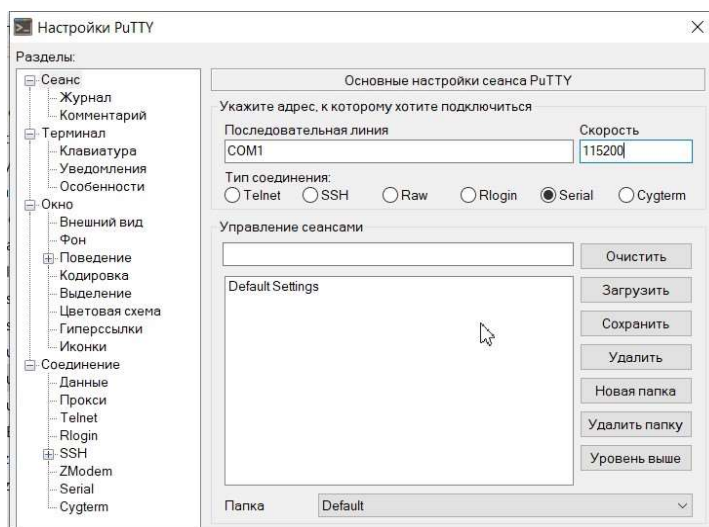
Настройки PuTTY

Разделы:

Сеанс
Журнал
Комментарий
Терминал
Клавиатура
Уведомления
Особенности
Окно
Внешний вид
Фон
Поведение
Кодировка
Выделение
Цветовая схема
Гиперссылки
Иконки
Соединение
Данные
Прокси
Telnet
Rlogin
SSH
ZModem
Serial
Cygterm

Основные настройки сеанса PuTTY

Укажите адрес, к которому хотите подключиться

Последовательная линия
COM1

Скорость
115200

Тип соединения:
Telnet SSH Raw Rlogin Serial Cygterm

Управление сеансами

Default Settings

Очистить
Загрузить
Сохранить
Удалить
Новая папка
Удалить папку
Уровень выше

Папка Default